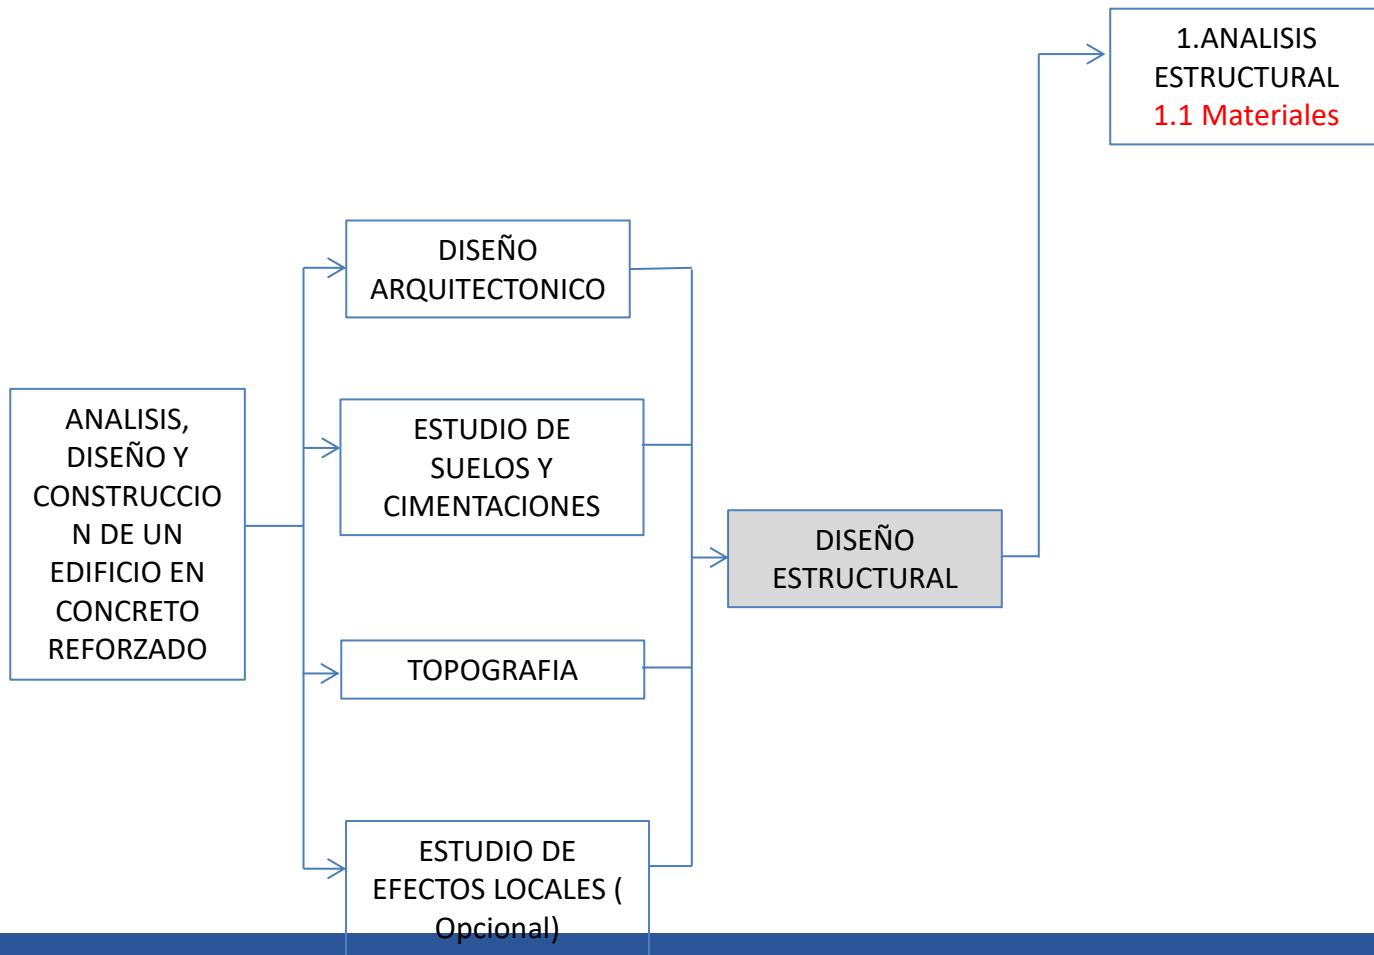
1.ANALISIS ESTRUCTURAL
1.1 Materiales

DISEÑO ARQUITECTONICO

ANALISIS, DISEÑO Y CONSTRUCCIO N DE UN EDIFICIO EN CONCRETO REFORZADO

ESTUDIO DE SUELOS Y CIMENTACIONES

DISEÑO ESTRUCTURAL

TOPOGRAFIA

ESTUDIO DE EFECTOS LOCALES ( Opcional)